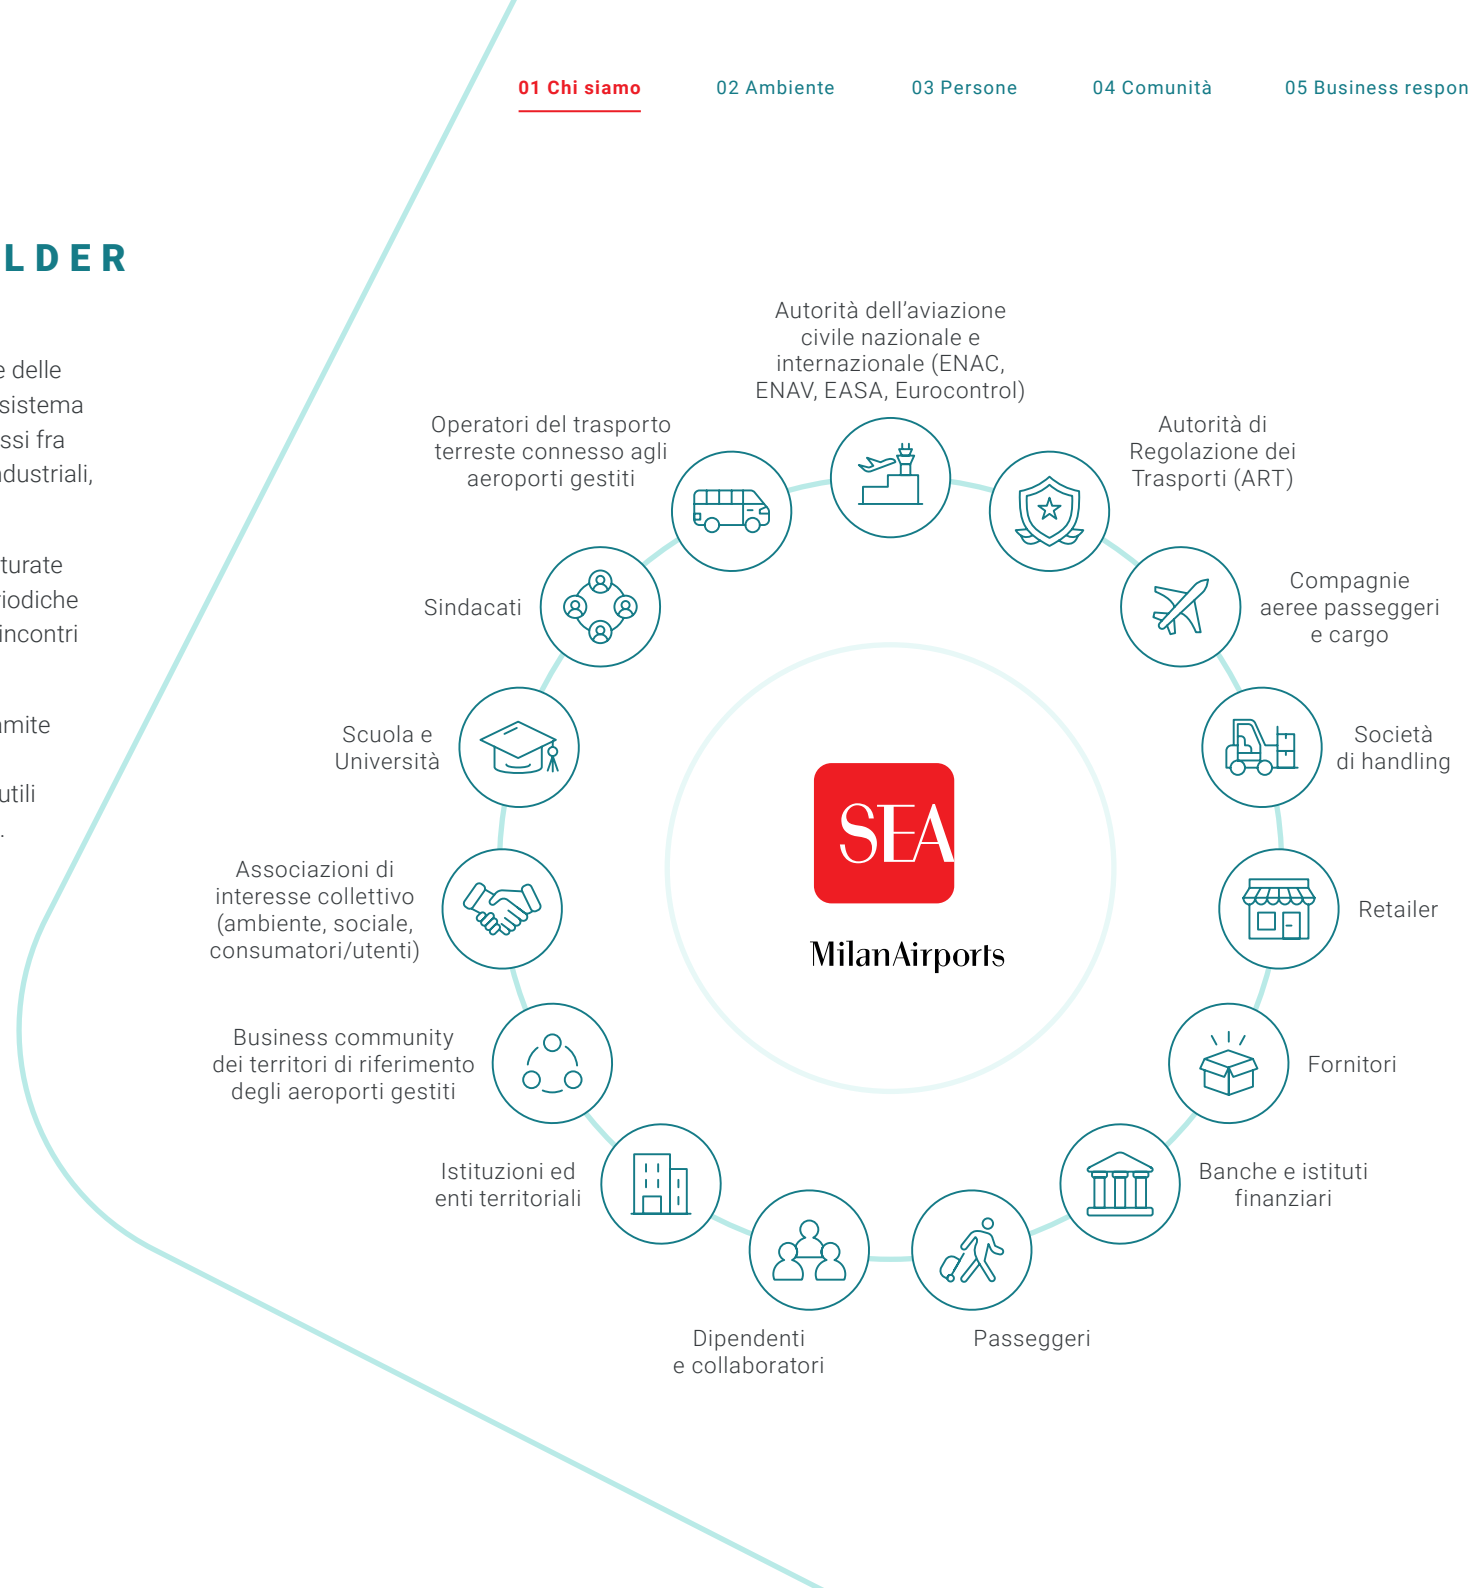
01 Chi siamo 02 Ambiente 03 Persone 04 Comunità 05 Business respon

LDER

e delle
sistema
ssi fra
ndustriali,

turate
riodiche
incontri

amite

utili
.

Autorità dell'aviazione civile nazionale e internazionale (ENAC, ENAV, EASA, Eurocontrol)

Autorità di Regolazione dei Trasporti (ART)

Compagnie aeree passeggeri e cargo

Società di handling

Retailer

Fornitori

Banche e istituti finanziari

Passeggeri

Dipendenti e collaboratori

Istituzioni ed enti territoriali

Business community dei territori di riferimento degli aeroporti gestiti

Associazioni di interesse collettivo (ambiente, sociale, consumatori/utenti)

Scuola e Università

Sindacati

Operatori del trasporto terreste connesso agli aeroporti gestiti

SEA

MilanAirports